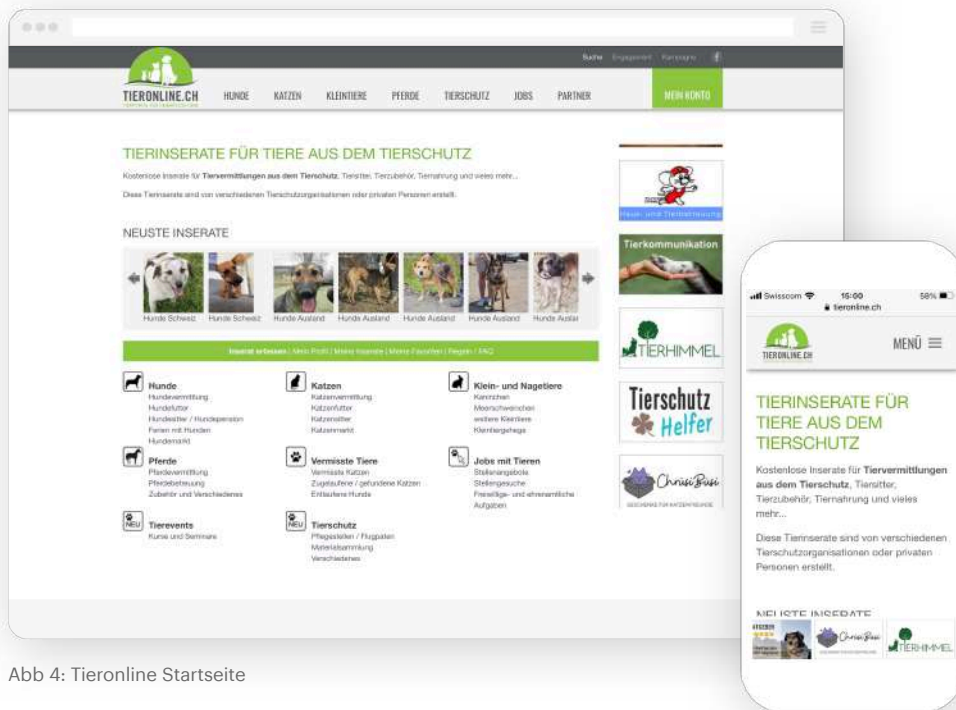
Suche Engagement Kampagne

TIERONLINE.CH

HUNDE KATZEN KLEINTIERE PFERDE TIERSCHUTZ JOBS PARTNER MEIN KONTO

TIERINSERATE FÜR TIERE AUS DEM TIERSCHUTZ

Kostenlose Inserate für **Tiervermittlungen aus dem Tierschutz**, Tiersitter, Tierzubehör, Tiernahrung und vieles mehr...

Diese Tierinserate sind von verschiedenen Tierschutzorganisationen oder privaten Personen erstellt.

NEUSTE INSERATE

Hunde Schweiz Hunde Schweiz Hunde Ausland Hunde Ausland Hunde Ausland Hunde Ausland Hunde Auslar

Inserat erfassen | Mein Profil | Meine Inserate | Meine Favoriten | Regeln | FAQ

Hunde
Hundevermittlung
Hundefutter
Hundesitter / Hundepension
Ferien mit Hunden
Hundemarkt

Katzen
Katzenvermittlung
Katzenfutter
Katzensitter
Katzenmarkt

Klein- und Nagetiere
Kaninchen
Meerschweinchen
weitere Kleintiere
Kleintierpflege

Pferde
Pferdevermittlung
Pferdebetreuung
Zubehör und Verschiedenes

Vermisste Tiere
Vermisste Katzen
Zugelaufene / gefundene Katzen
Entlaufene Hunde

Jobs mit Tieren
Stellenangebote
Stellengesuche
Freiwillige- und ehrenamtliche Aufgaben

NEU Tierevents
Kurse und Seminare

NEU Tierschutz
Pflegestellen / Flugpaten
Materialsammlung
Verschiedenes

Haus- und Tierbetreuung

Tierkommunikation

TIERHIMMEL

Tierschutz Helfer

ChrisiBusi

Abb 4: Tieronline Startseite

Swisscom 15:00 58%
tieronline.ch

TIERONLINE.CH MENÜ

TIERINSERATE FÜR TIERE AUS DEM TIERSCHUTZ

Kostenlose Inserate für **Tiervermittlungen aus dem Tierschutz**, Tiersitter, Tierzubehör, Tiernahrung und vieles mehr...

Diese Tierinserate sind von verschiedenen Tierschutzorganisationen oder privaten Personen erstellt.

NEUSTE INSERATE

ChrisiBusi TIERHIMMEL